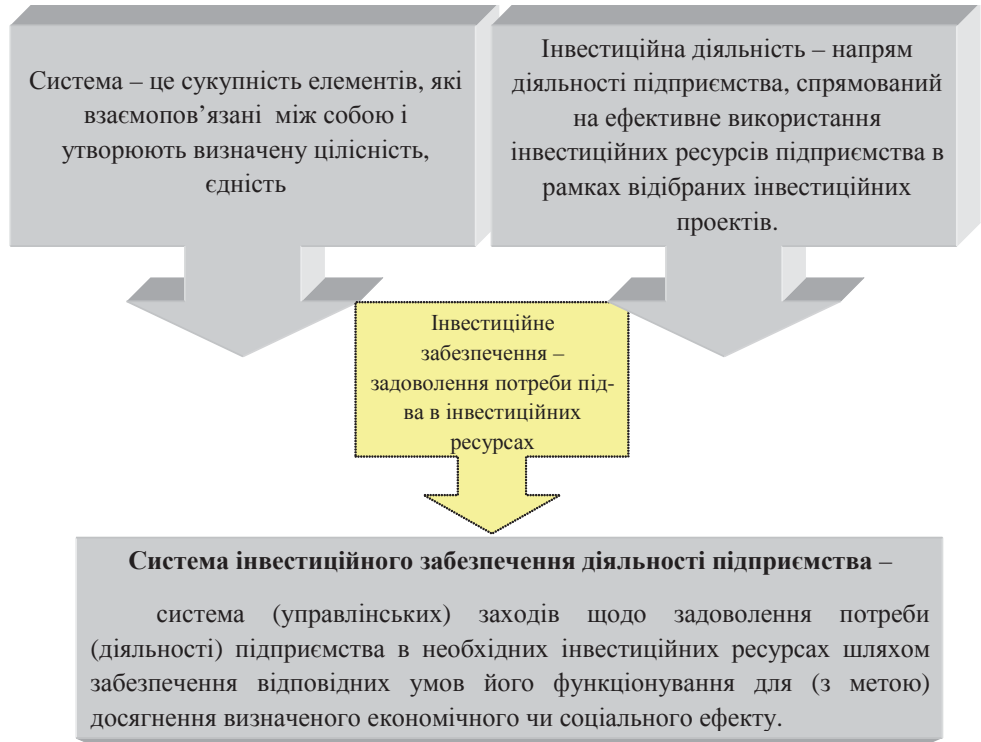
Система – це сукупність елементів, які взаємопов'язані між собою і утворюють визначену цілісність, єдність

Інвестиційна діяльність – напрям діяльності підприємства, спрямований на ефективне використання інвестиційних ресурсів підприємства в рамках відібраних інвестиційних проектів.

Інвестиційне забезпечення – задоволення потреби під-ва в інвестиційних ресурсах

**Система інвестиційного забезпечення діяльності підприємства** –

система (управлінських) заходів щодо задоволення потреби (діяльності) підприємства в необхідних інвестиційних ресурсах шляхом забезпечення відповідних умов його функціонування для (з метою) досягнення визначеного економічного чи соціального ефекту.